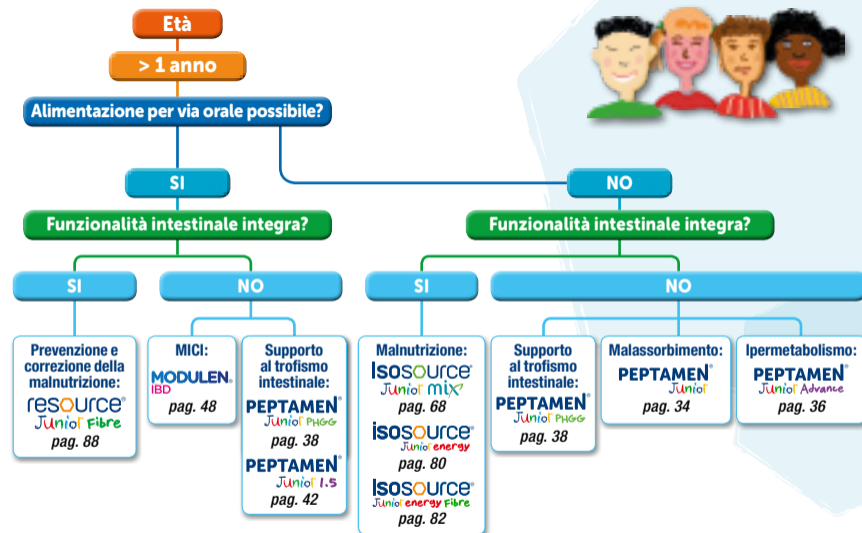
Età

> 1 anno

Alimentazione per via orale possibile?

SI

NO

Funzionalità intestinale integra?

Funzionalità intestinale integra?

SI

NO

SI

NO

Prevenzione e correzione della malnutrizione:
resource®
Junior Fibre
pag. 88

MICI:
MODULEN®
IBD
pag. 48

Supporto al trofismo intestinale:
PEPTAMEN®
Junior PHGG
pag. 38
PEPTAMEN®
Junior 1.5
pag. 42

Malnutrizione:
Isosource®
Junior mix
pag. 68
Isosource®
Junior energy
pag. 80
Isosource®
Junior energy Fibre
pag. 82

Supporto al trofismo intestinale:
PEPTAMEN®
Junior PHGG
pag. 38

Malassorbimento:
PEPTAMEN®
Junior
pag. 34

Ipermetabolismo:
PEPTAMEN®
Junior Advance
pag. 36